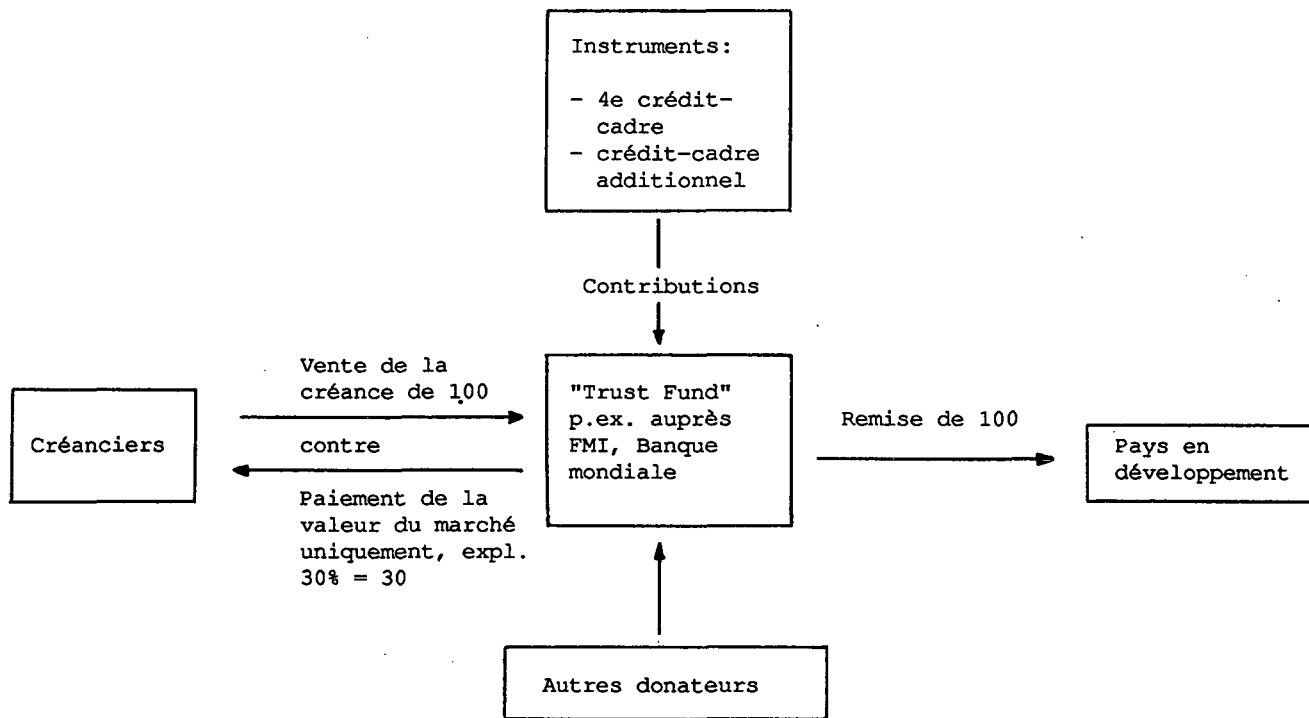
Instruments:

- 4e crédit-cadre
- crédit-cadre additionnel

Contributions

Vente de la créance de 100

Créanciers

contre

Paiement de la valeur du marché uniquement, expl. 30% = 30

"Trust Fund" p.ex. auprès FMI, Banque mondiale

Remise de 100

Pays en développement

Autres donateurs